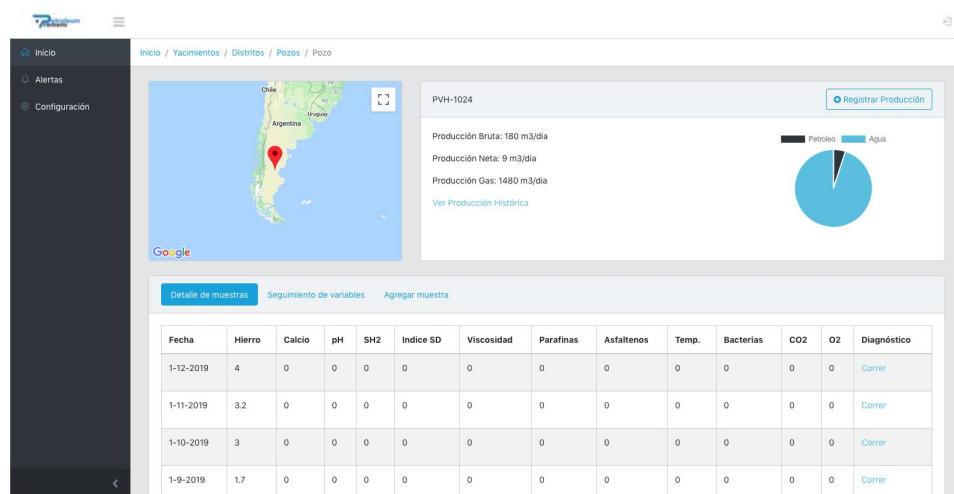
Petroleum

Inicio
Alertas
Configuración

Inicio / Yacimientos / Distritos / Pozos / Pozo

Chile
Uruguay
Argentina
Google

PVH-1024

Registrar Producción

Producción Bruta: 180 m3/dia

Producción Neta: 9 m3/dia

Producción Gas: 1480 m3/dia

Ver Producción Histórica

Petroleo Agua

Detalle de muestras Seguimiento de variables Agregar muestra

| Fecha | Hierro | Calcio | pH | SH2 | Indice SD | Viscosidad | Parafinas | Asfaltenos | Temp. | Bacterias | CO2 | O2 | Diagnóstico |
|---|---|---|---|---|---|---|---|---|---|---|---|---|---|
| 1-12-2019 | 4 | 0 | 0 | 0 | 0 | 0 | 0 | 0 | 0 | 0 | 0 | 0 | Correr |
| 1-11-2019 | 3.2 | 0 | 0 | 0 | 0 | 0 | 0 | 0 | 0 | 0 | 0 | 0 | Correr |
| 1-10-2019 | 3 | 0 | 0 | 0 | 0 | 0 | 0 | 0 | 0 | 0 | 0 | 0 | Correr |
| 1-9-2019 | 1.7 | 0 | 0 | 0 | 0 | 0 | 0 | 0 | 0 | 0 | 0 | 0 | Correr |